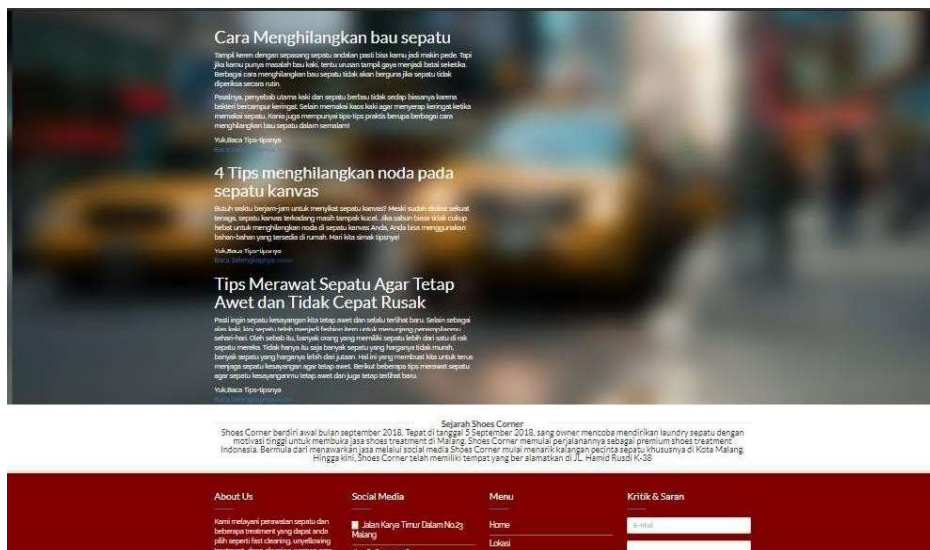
Cara Menghilangkan bau sepatu

Tampil keren dengan sepasang sepatu andalan pasti bisa kamu jadi makin pede. Tapi jika kamu punya masalah bau kaki, tentu urusan tampil gaya menjadi batal seketika. Berbagai cara menghilangkan bau sepatu tidak akan berguna jika sepatu tidak diperiksa secara rutin.

Pasalnya, penyebab utama kaki dan sepatu berbau tidak sedap biasanya karena bakteri bercampur keringat. Selain memakai kaos kaki agar menyerap keringat ketika memakai sepatu, Kanie juga mempunyai tips-tips praktis berupa berbagai cara menghilangkan bau sepatu dalam semalam!

Yuk,Baca Tips-tipsnya

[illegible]

4 Tips menghilangkan noda pada sepatu kanvas

Butuh waktu berjam-jam untuk menyikat sepatu kanvas? Meski sudah disikat sekuat tenaga, sepatu kanvas terkadang masih tampak kucel. Jika sabun biasa tidak cukup hebat untuk menghilangkan noda di sepatu kanvas Anda, Anda bisa menggunakan bahan-bahan yang tersedia di rumah. Hari kita simak tipsnya!

Yuk,Baca Tips-tipsnya

Baca Selengkapnya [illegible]

Tips Merawat Sepatu Agar Tetap Awet dan Tidak Cepat Rusak

Pasti ingin sepatu kesayangan kita tetap awet dan selalu terlihat baru. Selain sebagai alas kaki, kini sepatu telah menjadi fashion item untuk menunjang penampilanmu sehari-hari. Oleh sebab itu, banyak orang yang memiliki sepatu lebih dari satu di rak sepatu mereka. Tidak hanya itu saja banyak sepatu yang harganya tidak murah, banyak sepatu yang harganya lebih dari jutaan. Hal ini yang membuat kita untuk terus menjaga sepatu kesayangan agar tetap awet. Berikut beberapa tips merawat sepatu agar sepatu kesayanganmu tetap awet dan juga tetap terlihat baru.

Yuk,Baca Tips-tipsnya

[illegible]

Sejarah Shoes Corner

Shoes Corner berdiri awal bulan september 2018. Tepat di tanggal 5 September 2018, sang owner mencoba mendirikan laundry sepatu dengan motivasi tinggi untuk membuka jasa shoes treatment di Malang. Shoes Corner memulai perjalanannya sebagai premium shoes treatment Indonesia. Bermula dari menawarkan jasa melalui social media Shoes Corner mulai menarik kalangan pecinta sepatu khususnya di Kota Malang. Hingga kini, Shoes Corner telah memiliki tempat yang ber alamatkan di JL. Hamid Rusdi K-38

About Us

Kami melayani perawatan sepatu dan beberapa treatment yang dapat anda pilih seperti fast cleaning, unyellowing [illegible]

Social Media

Jalan Karya Timur Dalam No.23 Malang

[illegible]

Menu

Home

Lokasi

Kritik & Saran

E-Mail